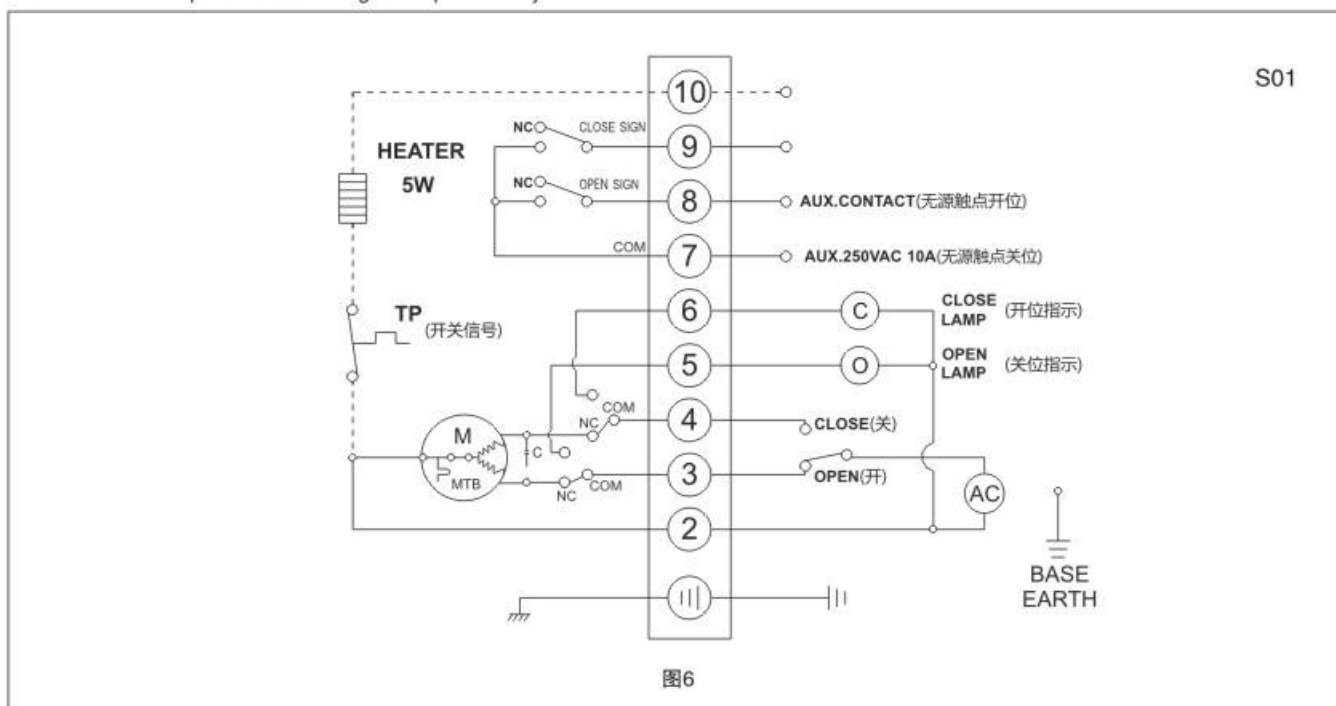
S01

10

NC CLOSE SIGN 9

HEATER 5W

NC OPEN SIGN 8 AUX.CONTACT(无源触点开位)

COM 7 AUX.250VAC 10A(无源触点关位)

6 C CLOSE LAMP (开位指示)

TP (开关信号)

5 O OPEN LAMP (关位指示)

COM NC 4 CLOSE(关)

M

C

MTB NC COM 3 OPEN(开)

AC

2

BASE EARTH

图6